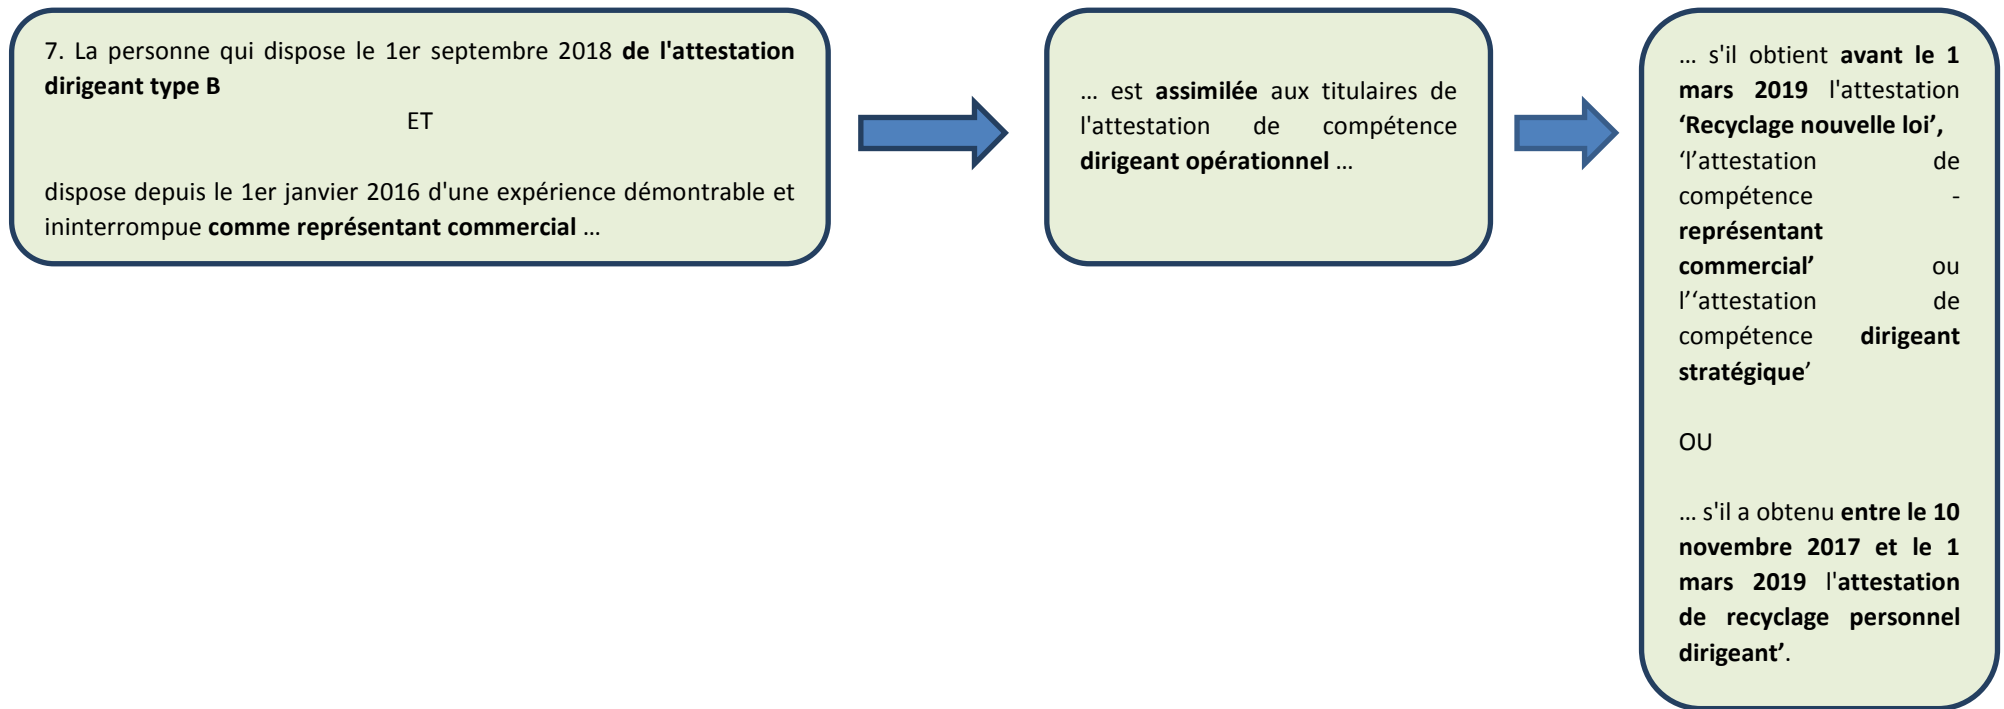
7. La personne qui dispose le 1er septembre 2018 de l'attestation dirigeant type B

ET

dispose depuis le 1er janvier 2016 d'une expérience démontrable et ininterrompue comme représentant commercial …

… est assimilée aux titulaires de l'attestation de compétence dirigeant opérationnel …

… s'il obtient avant le 1 mars 2019 l'attestation 'Recyclage nouvelle loi', 'l'attestation de compétence - représentant commercial' ou l''attestation de compétence dirigeant stratégique'

OU

… s'il a obtenu entre le 10 novembre 2017 et le 1 mars 2019 l'attestation de recyclage personnel dirigeant'.